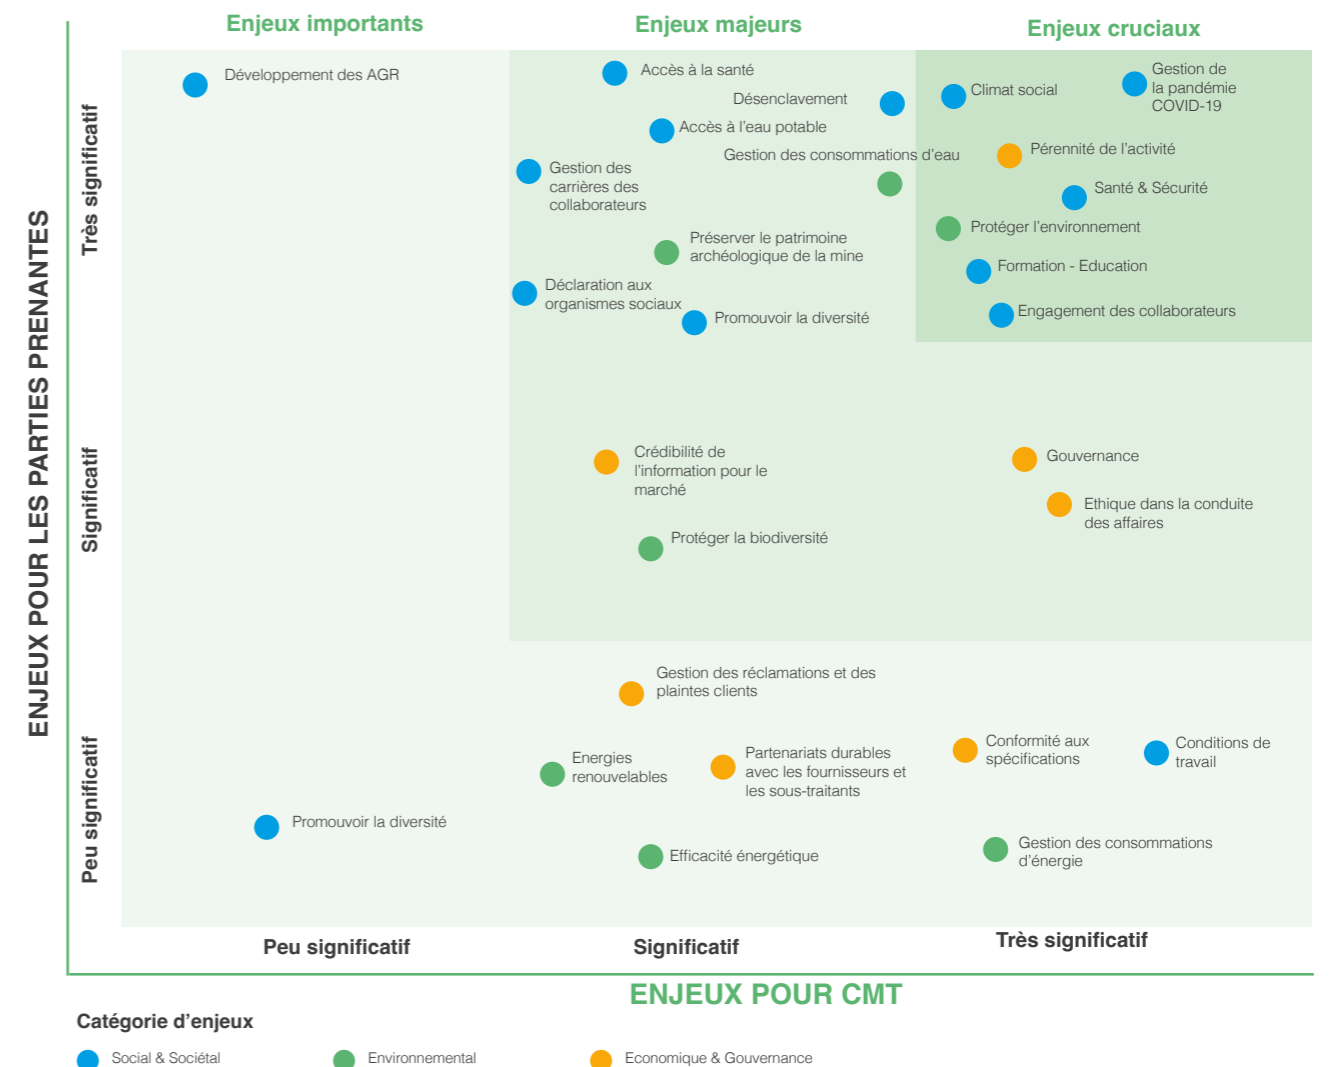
Enjeux importants

Enjeux majeurs

Enjeux cruciaux

ENJEUX POUR LES PARTIES PRENANTES

Très significatif

Significatif

Peu significatif

Développement des AGR

Accès à la santé

Désenclavement

Accès à l'eau potable

Gestion des consommations d'eau

Gestion des carrières des collaborateurs

Préserver le patrimoine archéologique de la mine

Déclaration aux organismes sociaux

Promouvoir la diversité

Climat social

Gestion de la pandémie COVID-19

Pérennité de l'activité

Santé & Sécurité

Protéger l'environnement

Formation - Education

Engagement des collaborateurs

Crédibilité de l'information pour le marché

Gouvernance

Ethique dans la conduite des affaires

Protéger la biodiversité

Gestion des réclamations et des plaintes clients

Energies renouvelables

Partenariats durables avec les fournisseurs et les sous-traitants

Conformité aux spécifications

Conditions de travail

Promouvoir la diversité

Efficacité énergétique

Gestion des consommations d'énergie

Peu significatif

Significatif

Très significatif

ENJEUX POUR CMT

Catégorie d'enjeux

Social & Sociétal

Environnemental

Economique & Gouvernance